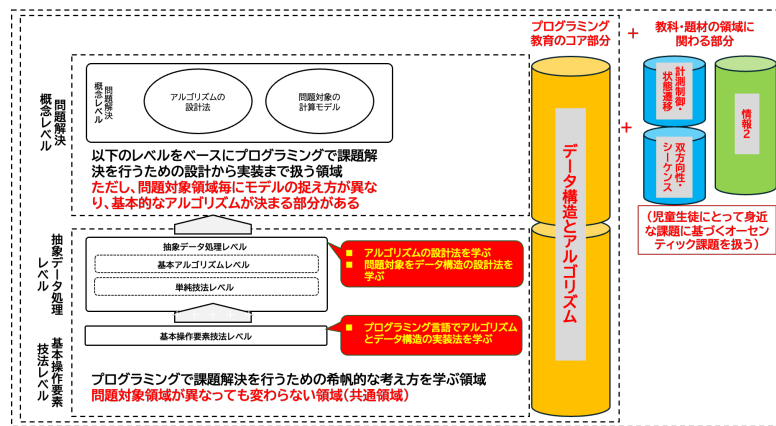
問題解決概念レベル

問題解決概念レベル

アルゴリズムの設計法

問題対象の計算モデル

以下のレベルをベースにプログラミングで課題解決を行うための設計から実装まで扱う領域
ただし、問題対象領域毎にモデルの捉え方が異なり、基本的なアルゴリズムが決まる部分がある

抽象データ処理レベル

抽象データ処理レベル

基本アルゴリズムレベル

単純技法レベル

■ アルゴリズムの設計法を学ぶ
■ 問題対象をデータ構造の設計法を学ぶ

基本操作要素技法レベル

基本操作要素技法レベル

■ プログラミング言語でアルゴリズムとデータ構造の実装法を学ぶ

プログラミングで課題解決を行うための希帆的な考え方を学ぶ領域
問題対象領域が異なっても変わらない領域（共通領域）

プログラミング教育のコア部分

データ構造とアルゴリズム

＋

教科・題材の領域に関わる部分

計測制御・状態遷移

＋

双方向性・シーケンス

情報2

（児童生徒にとって身近な課題に基づくオーセンティック課題を扱う）